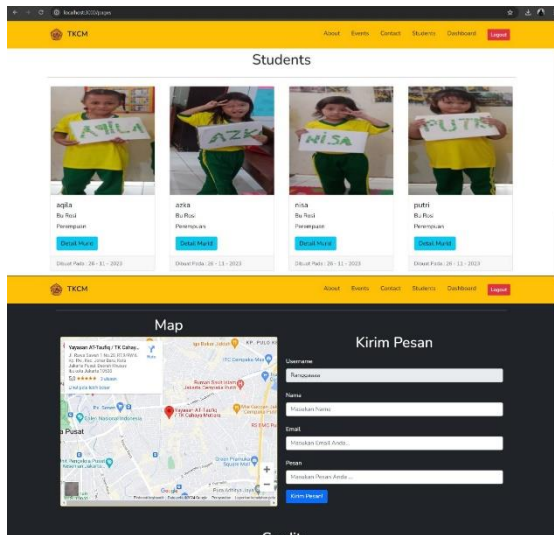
localhost:3000/page

TKCM

About Events Contact Students Dashboard Logout

Students

AQILA

aqila
Bu Resi
Perempuan
Detail Murid
Dibuat Pada : 26 - 11 - 2023

AZK

azka
Bu Resi
Perempuan
Detail Murid
Dibuat Pada : 26 - 11 - 2023

NISA

nisa
Bu Resi
Perempuan
Detail Murid
Dibuat Pada : 26 - 11 - 2023

PUTRI

putri
Bu Resi
Perempuan
Detail Murid
Dibuat Pada : 26 - 11 - 2023

TKCM

About Events Contact Students Dashboard Logout

Map

Yayasan Al-Taufiq / TK Cahaya...
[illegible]
5.0 ★★★★★ 3 ulasan
Lihat peta lebih besar

Yayasan Al-Taufiq / TK Cahaya Matahari

Kirim Pesan

Username
Ramapaaaa

Nama
Masukan Nama

Email
Masukan Email Anda...

Pesan
Masukan Pesan Anda ...

Kirim Pesan